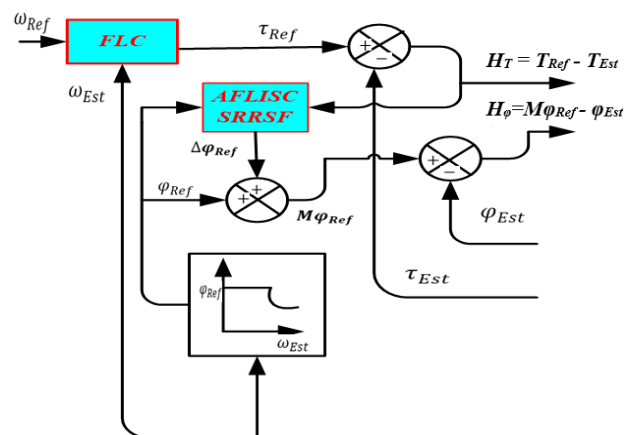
$\omega_{Ref}$

FLC

$\tau_{Ref}$

+

−

$H_T = T_{Ref} - T_{Est}$

$\omega_{Est}$

AFLISC SRRSF

$H_\varphi = M\varphi_{Ref} - \varphi_{Est}$

$\Delta\varphi_{Ref}$

+

−

$\varphi_{Ref}$

+

+

$M\varphi_{Ref}$

$\varphi_{Est}$

$\tau_{Est}$

$\varphi_{Ref}$

$\omega_{Est}$